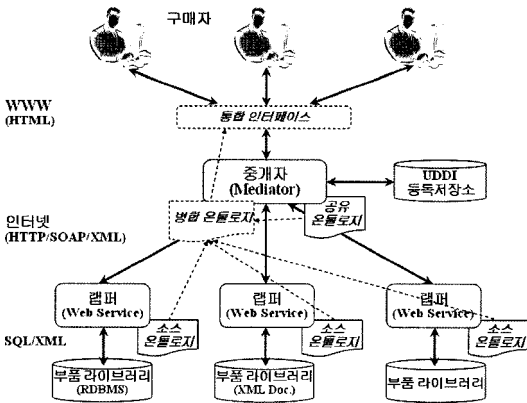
구매자

WWW
(HTML)

통합 인터페이스

중개자
(Mediator)

UDDI
등록저장소

인터넷
(HTTP/SOAP/XML)

병합 온톨로지

공유
온톨로지

랩퍼
(Web Service)

랩퍼
(Web Service)

랩퍼
(Web Service)

SQL/XML

소스
온톨로지

소스
온톨로지

소스
온톨로지

부품 라이브러리
(RDBMS)

부품 라이브러리
(XML Doc.)

부품 라이브러리